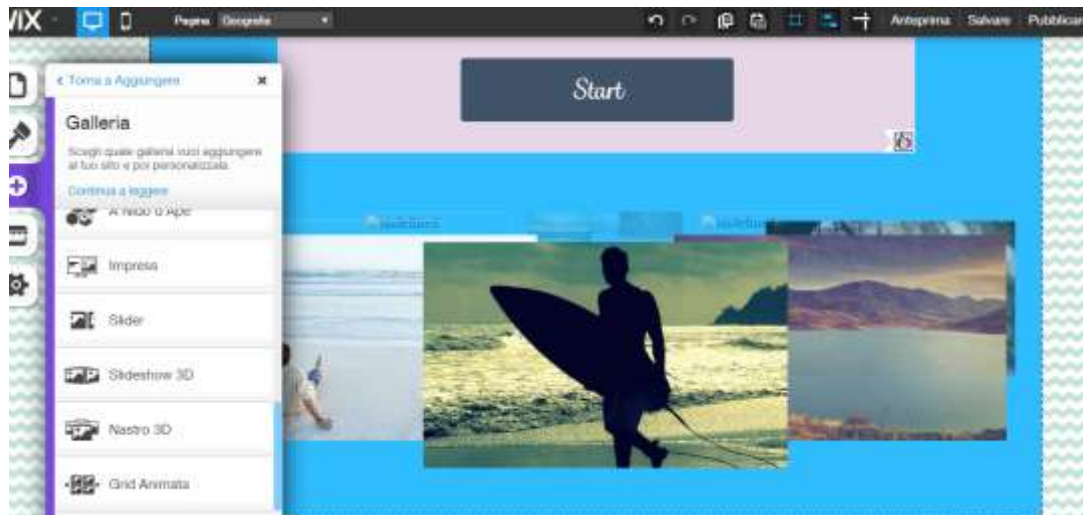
WIX Pagina: Geografia

Anteprima Salvare Pubblicare

< Torna a Aggiungere

Galleria

Scegli quale galleria vuoi aggiungere al tuo sito e poi personalizzala.

Continua a leggere

A Nido d'Ape

Impresa

Slider

Slideshow 3D

Nastro 3D

Grid Animata

Start